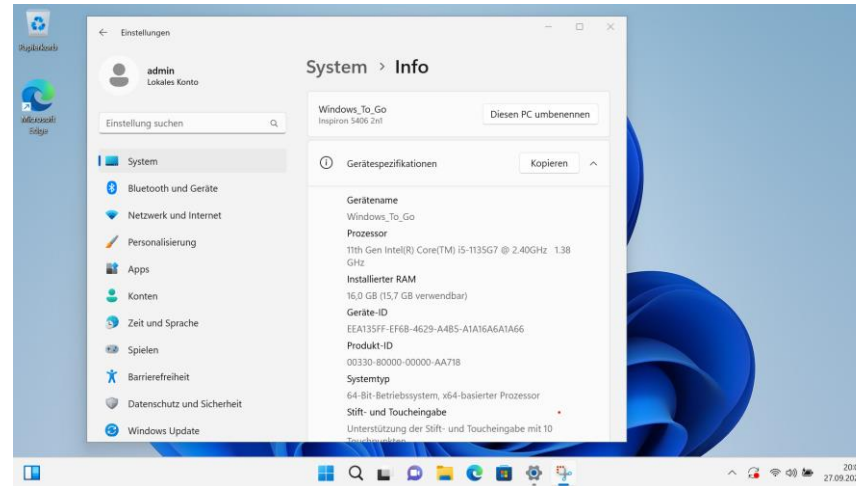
Papierkorb

Microsoft Edge

Einstellungen

admin
Lokales Konto

Einstellung suchen

System
Bluetooth und Geräte
Netzwerk und Internet
Personalisierung
Apps
Konten
Zeit und Sprache
Spielen
Barrierefreiheit
Datenschutz und Sicherheit
Windows Update

System › Info

Windows_To_Go
Inspiron 5406 2n1

Diesen PC umbenennen

Gerätespezifikationen

Kopieren

Gerätename
Windows_To_Go
Prozessor
11th Gen Intel(R) Core(TM) i5-1135G7 @ 2.40GHz 1.38 GHz
Installierter RAM
16,0 GB (15,7 GB verwendbar)
Geräte-ID
EEA135FF-EF68-4629-A4B5-A1A16A6A1A66
Produkt-ID
00330-80000-00000-AA718
Systemtyp
64-Bit-Betriebssystem, x64-basierter Prozessor
Stift- und Toucheingabe
Unterstützung der Stift- und Toucheingabe mit 10 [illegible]

20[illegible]
27.09.20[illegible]